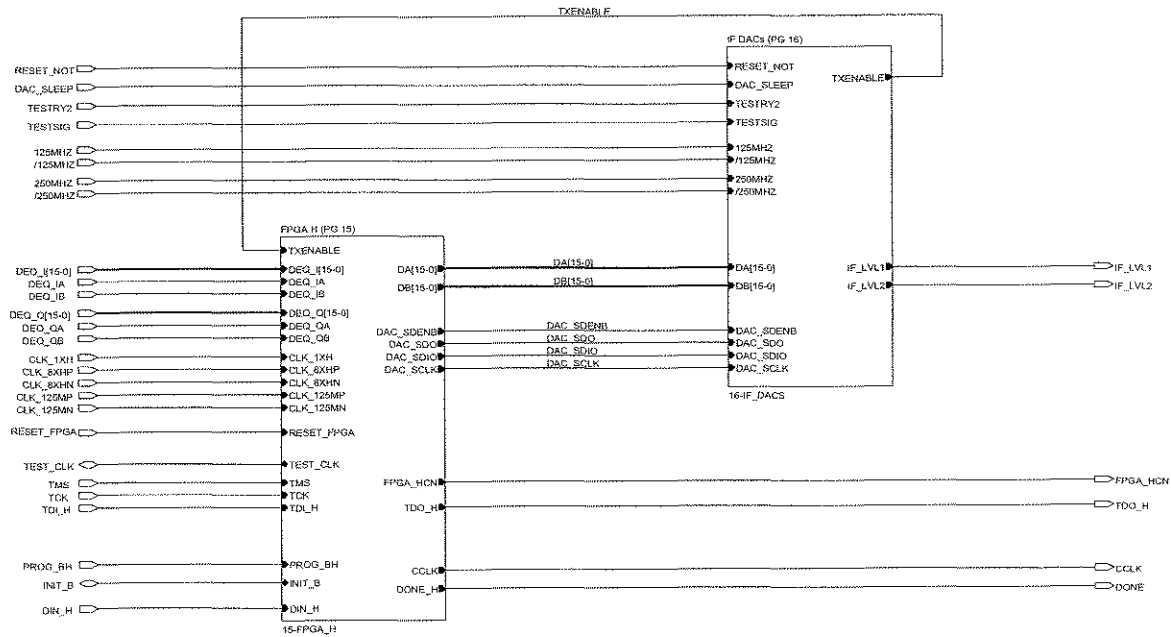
TXENABLE

IF DACs (PG 16)

RESET_NOT
DAC_SLEEP
TESTRY2
TESTSIG
125MHZ
/125MHZ
250MHZ
/250MHZ

RESET_NOT
DAC_SLEEP
TESTRY2
TESTSIG
125MHZ
/125MHZ
250MHZ
/250MHZ

TXENABLE

FPGA H (PG 15)

TXENABLE
DEQ_I[15-0]
DEQ_IA
DEQ_IB
DEQ_Q[15-0]
DEQ_QA
DEQ_QB
CLK_1XH
CLK_8XHP
CLK_8XHN
CLK_125MP
CLK_125MN
RESET_FPGA
TEST_CLK
TMS
TCK
TDI_H
PROG_BH
INIT_B
DIN_H

DEQ_I[15-0]
DEQ_IA
DEQ_IB
DEQ_Q[15-0]
DEQ_QA
DEQ_QB
CLK_1XH
CLK_8XHP
CLK_8XHN
CLK_125MP
CLK_125MN
RESET_FPGA
TEST_CLK
TMS
TCK
TDI_H
PROG_BH
INIT_B
DIN_H

DA[15-0]
DB[15-0]
DAC_SDENB
DAC_SDO
DAC_SDIO
DAC_SCLK
FPGA_HCN
TDO_H
CCLK
DONE_H

15-FPGA_H

DA[15-0]
DB[15-0]
DAC_SDENB
DAC_SDO
DAC_SDIO
DAC_SCLK

DA[15-0]
DB[15-0]
DAC_SDENB
DAC_SDO
DAC_SDIO
DAC_SCLK

IF_LVL1
IF_LVL2

16-IF_DACS

IF_LVL1
IF_LVL2
FPGA_HCN
TDO_H
CCLK
DONE